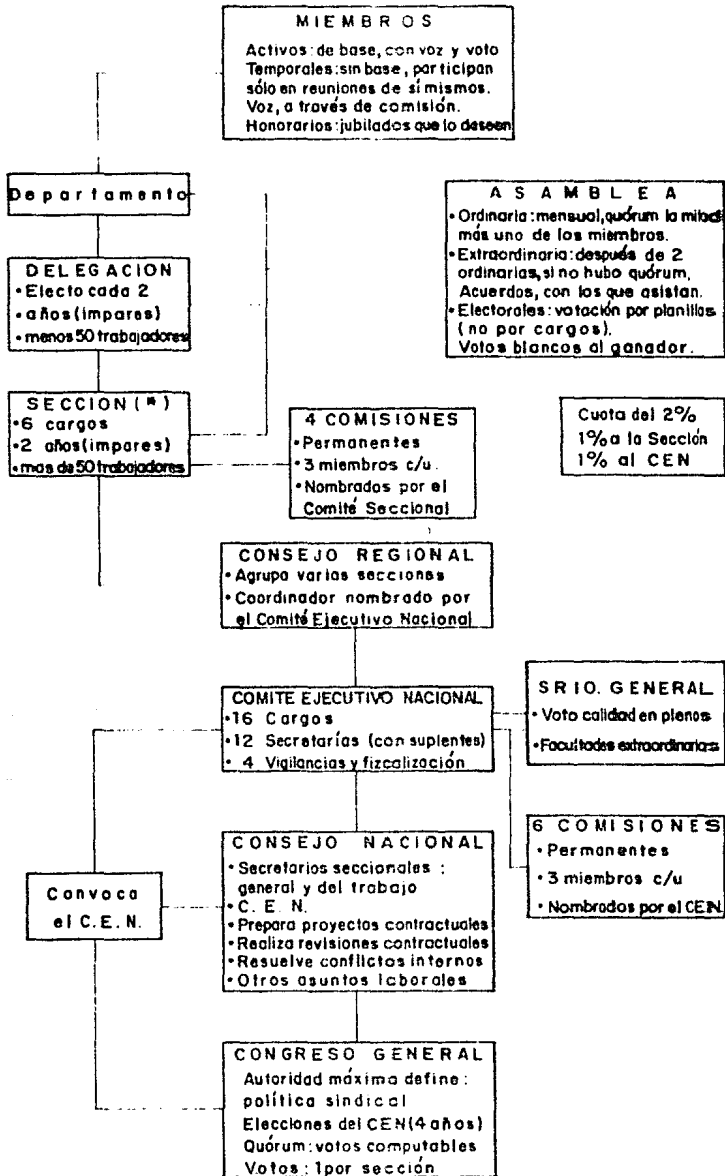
MIEMBROS

Activos: de base, con voz y voto
Temporales: sin base, participan sólo en reuniones de sí mismos.
Voz, a través de comisión.
Honorarios: jubilados que lo deseen

Departamento

ASAMBLEA
• Ordinaria: mensual, quórum la mitad más uno de los miembros.
• Extraordinaria: después de 2 ordinarias, si no hubo quórum. Acuerdos, con los que asistan.
• Electorales: votación por planillas (no por cargos).
Votos blancos al ganador.

DELEGACION
• Electo cada 2
• años (impares)
• menos 50 trabajadores

SECCION (*)
• 6 cargos
• 2 años (impares)
• mas de 50 trabajadores

4 COMISIONES
• Permanentes
• 3 miembros c/u.
• Nombrados por el Comité Seccional

Cuota del 2%
1% a la Sección
1% al CEN

CONSEJO REGIONAL
• Agrupa varias secciones
• Coordinador nombrado por el Comité Ejecutivo Nacional

COMITE EJECUTIVO NACIONAL
• 16 Cargos
• 12 Secretarías (con suplentes)
• 4 Vigilancias y fizcalización

SRIO. GENERAL
• Voto calidad en plenos
• Facultades extraordinarias

6 COMISIONES
• Permanentes
• 3 miembros c/u
• Nombrados por el CEN

CONSEJO NACIONAL
• Secretarios seccionales : general y del trabajo
• C. E. N.
• Prepara proyectos contractuales
• Realiza revisiones contractuales
• Resuelve conflictos internos
• Otros asuntos laborales

Convoca el C.E.N.

CONGRESO GENERAL
Autoridad máxima define : política sindical
Elecciones del CEN (4 años)
Quórum: votos computables
Votos: 1 por sección